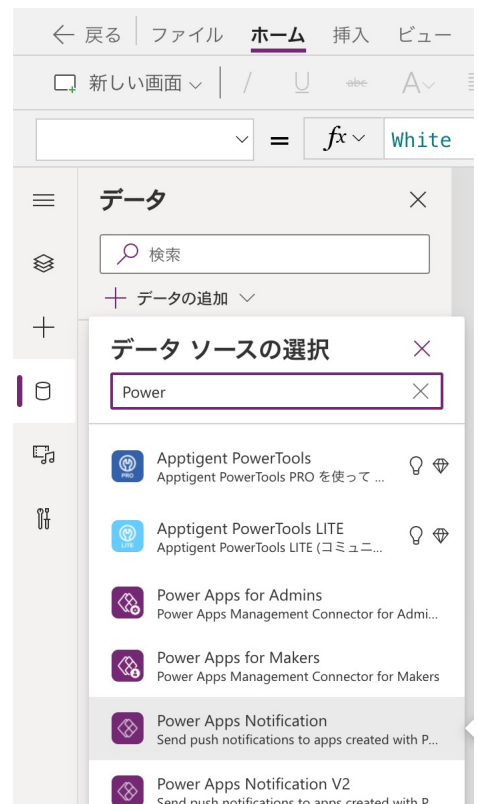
← 戻る | ファイル ホーム 挿入 ビュー

新しい画面 ∨ | / U abc A∨

∨ = $fx$ ∨ White

データ ×

検索

+ データの追加 ∨

データ ソースの選択 ×

Power ×

Apptigent PowerTools
Apptigent PowerTools PRO を使って ...

Apptigent PowerTools LITE
Apptigent PowerTools LITE (コミュニ...

Power Apps for Admins
Power Apps Management Connector for Admi...

Power Apps for Makers
Power Apps Management Connector for Makers

Power Apps Notification
Send push notifications to apps created with P...

Power Apps Notification V2
Send push notifications to apps created with P...